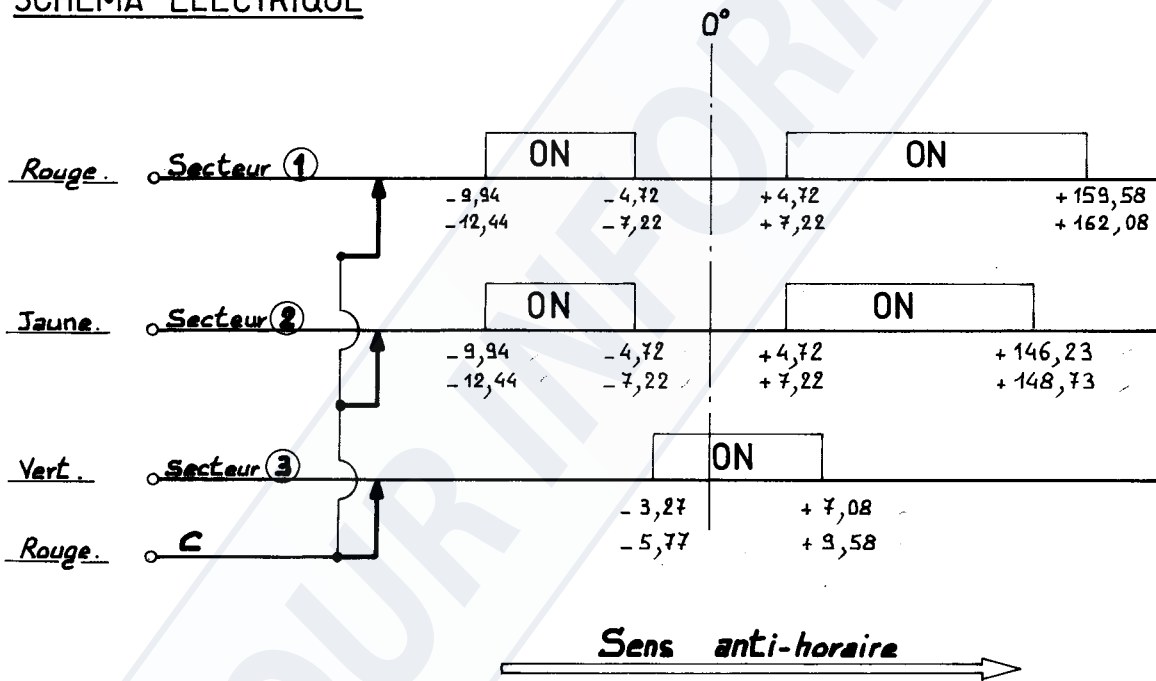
SCHEMA ELECTRIQUE

0°

Rouge. Secteur ①

ON ON

-9,94 -4,72 +4,72 +159,58
-12,44 -7,22 +7,22 +162,08

Jaune. Secteur ②

ON ON

-9,94 -4,72 +4,72 +146,23
-12,44 -7,22 +7,22 +148,73

Vert. Secteur ③

ON

-3,27 +7,08
-5,77 +9,58

Rouge. C

Sens anti-horaire